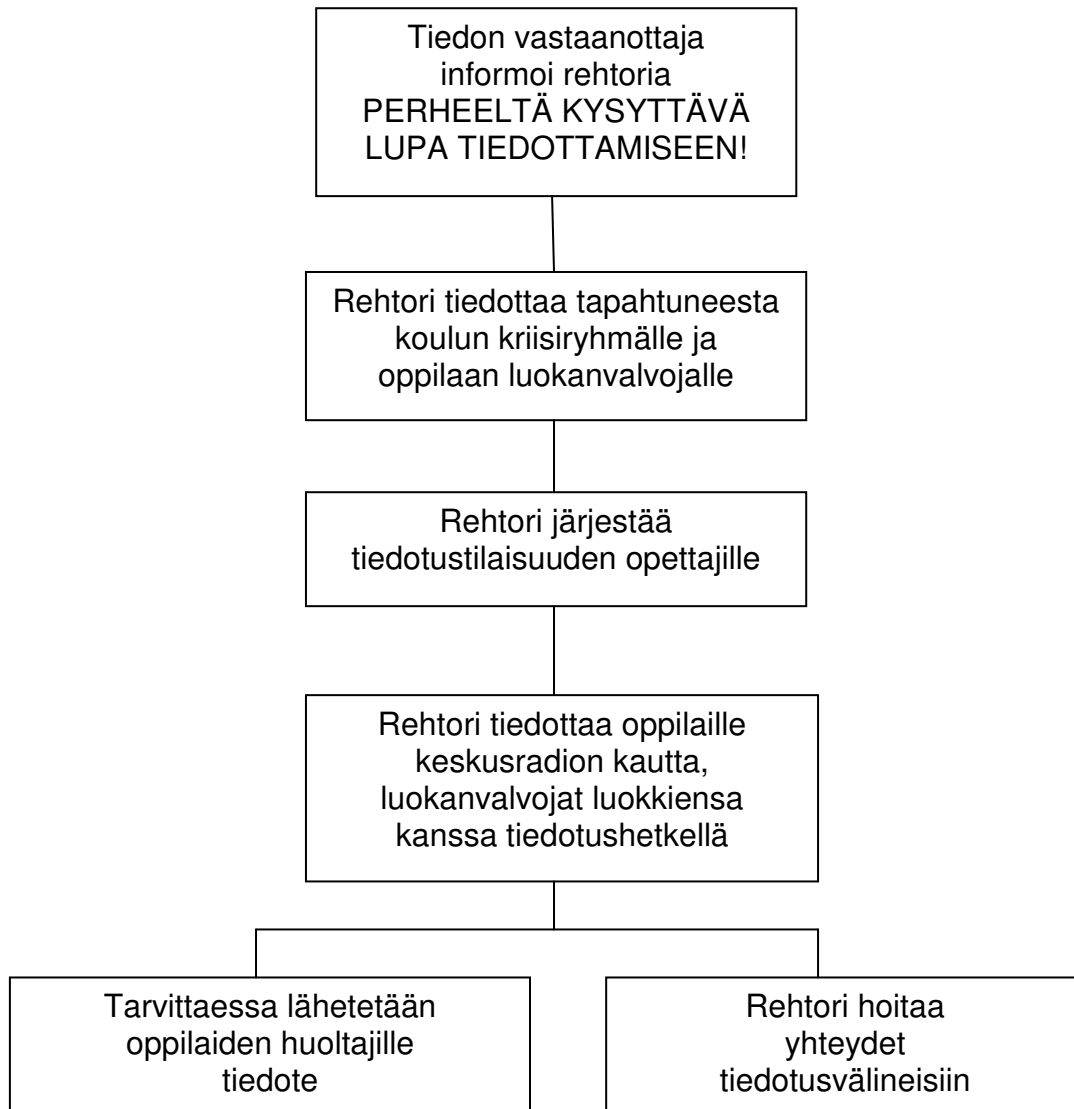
Tiedon vastaanottaja informoi rehtoria PERHEELTÄ KYSYTTÄVÄ LUPA TIEDOTTAMISEEN!

Rehtori tiedottaa tapahtuneesta koulun kriisiryhmälle ja oppilaan luokanvalvojalle

Rehtori järjestää tiedotustilaisuuden opettajille

Rehtori tiedottaa oppilaille keskusradion kautta, luokanvalvojat luokkiensa kanssa tiedotushetkellä

Tarvittaessa lähetetään oppilaiden huoltajille tiedote

Rehtori hoitaa yhteydet tiedotusvälineisiin